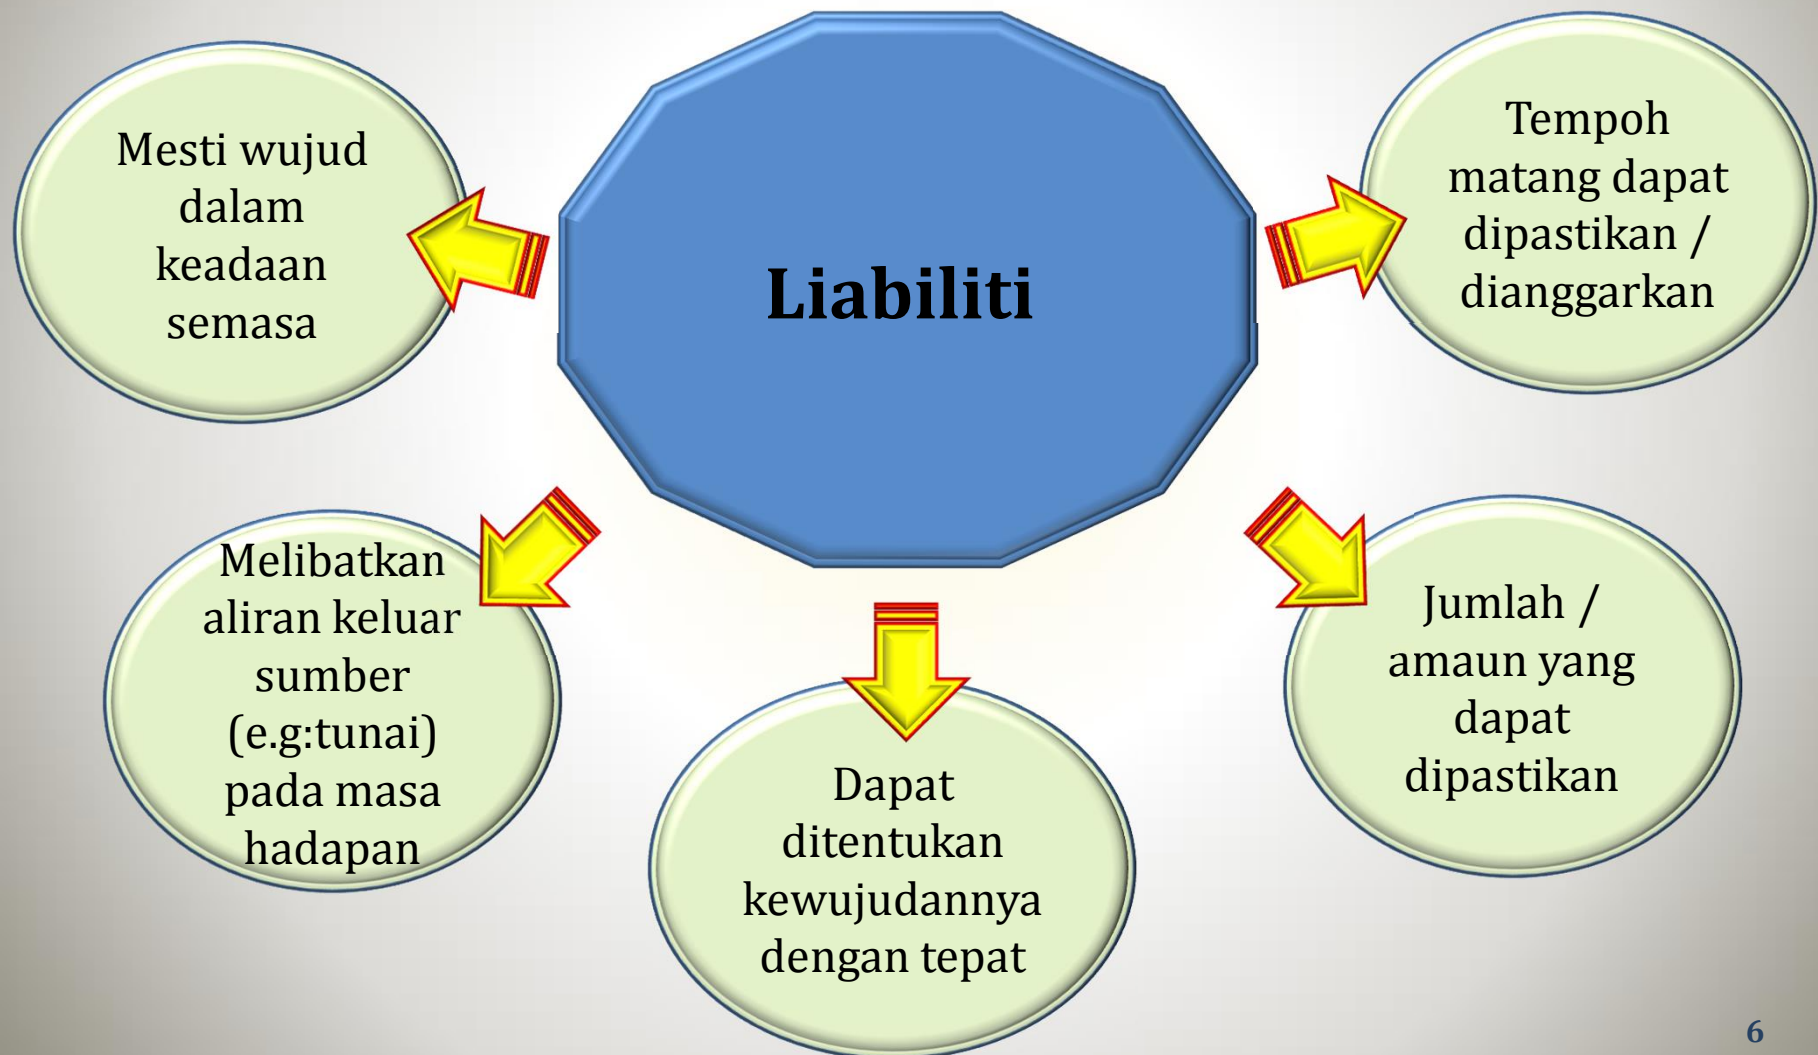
Liabiliti

Mesti wujud dalam keadaan semasa

Tempoh matang dapat dipastikan / dianggarkan

Melibatkan aliran keluar sumber (e.g:tunai) pada masa hadapan

Dapat ditentukan kewujudannya dengan tepat

Jumlah / amaun yang dapat dipastikan

6